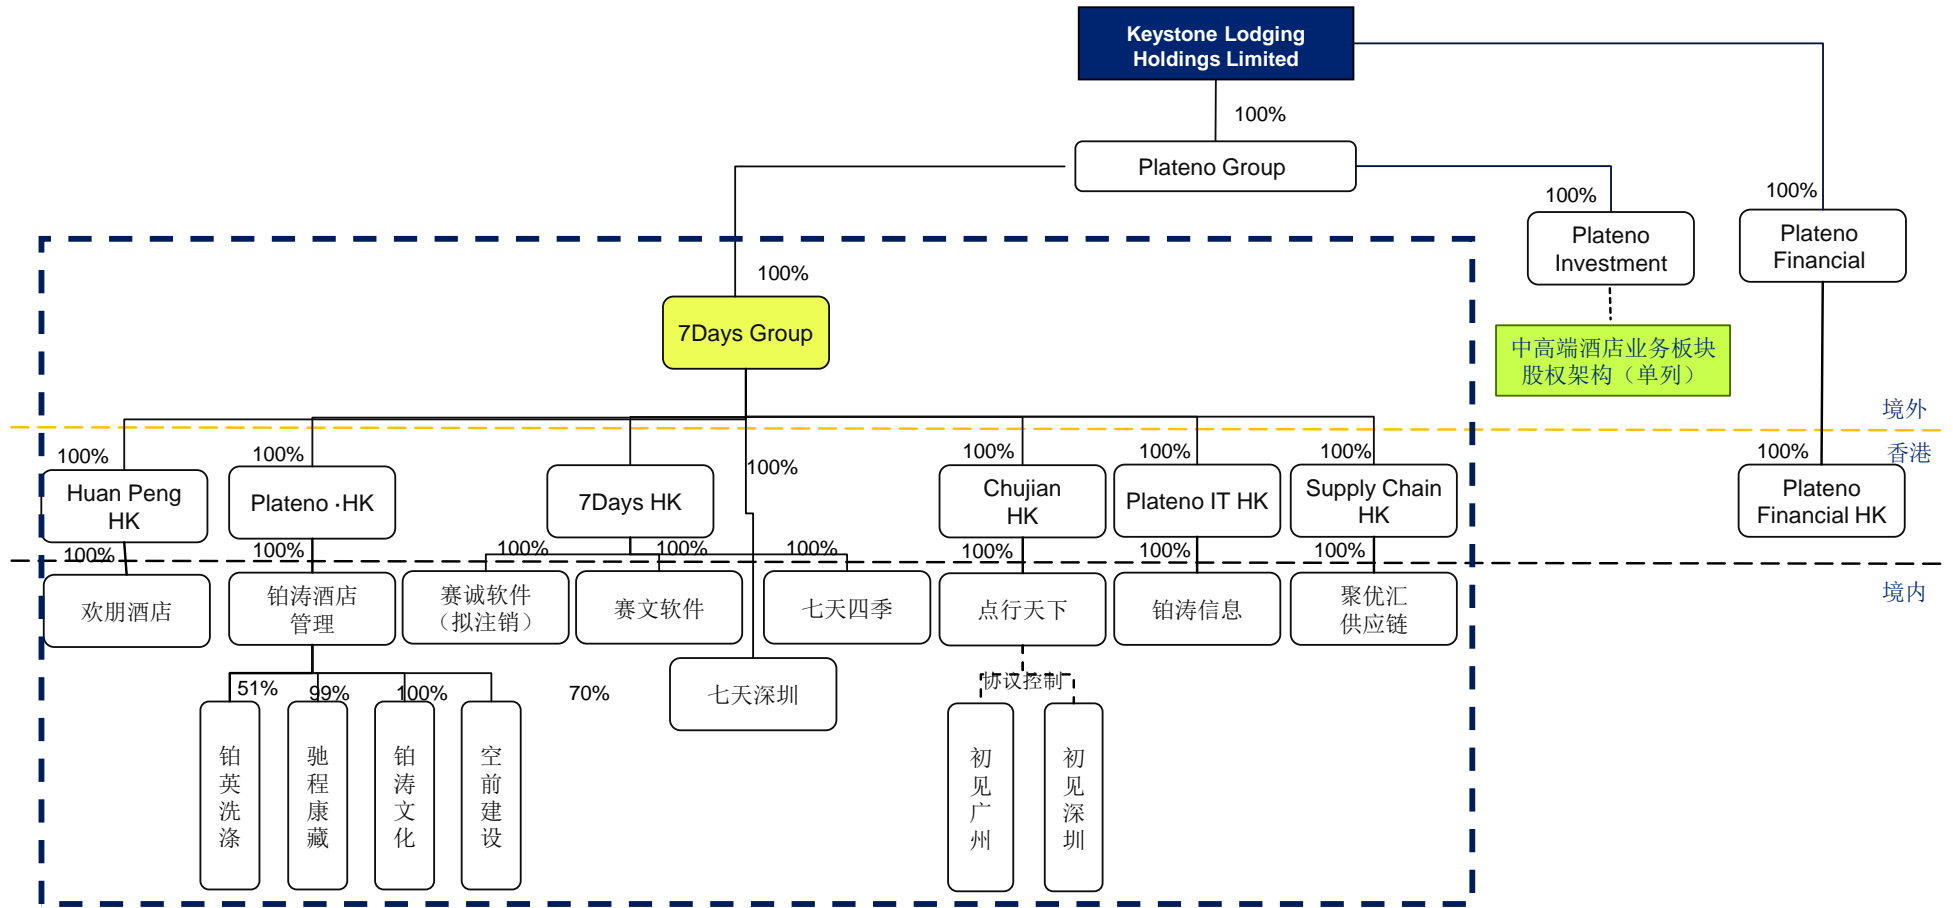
Keystone Lodging Holdings Limited

100%

Plateno Group

100%

Plateno Investment

100%

Plateno Financial

中高端酒店业务板块股权架构（单列）

100%

7Days Group

境外

香港

境内

100%
Huan Peng HK

100%
Plateno ·HK

7Days HK

100%

100%
Chujian HK

100%
Plateno IT HK

100%
Supply Chain HK

100%
Plateno Financial HK

100%
欢朋酒店

100%
铂涛酒店管理

100%
赛诚软件（拟注销）

100%
赛文软件

100%
七天四季

100%
点行天下

100%
铂涛信息

100%
聚优汇供应链

51%
铂英洗涤

99%
驰程康藏

100%
铂涛文化

空前建设

70%

七天深圳

协议控制

初见广州

初见深圳